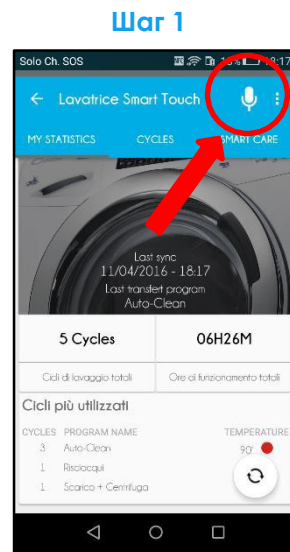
Шаг 1

Solo Ch. SOS

18:17

Lavatrice Smart Touch

MY STATISTICS CYCLES SMART CARE

Last sync
11/04/2016 - 18:17
Last transfert program
Auto-Clean

| 5 Cycles | 06H26M |
|---|---|
| Cicli di lavaggio totali | Ore di funzionamento totali |

Cicli più utilizzati

| CYCLES | PROGRAM NAME | TEMPERATURE |
|---|---|---|
| 3 | Auto-Clean | 90° |
| 1 | Risciacqui | |
| 1 | Scarico + Centrifuga | |